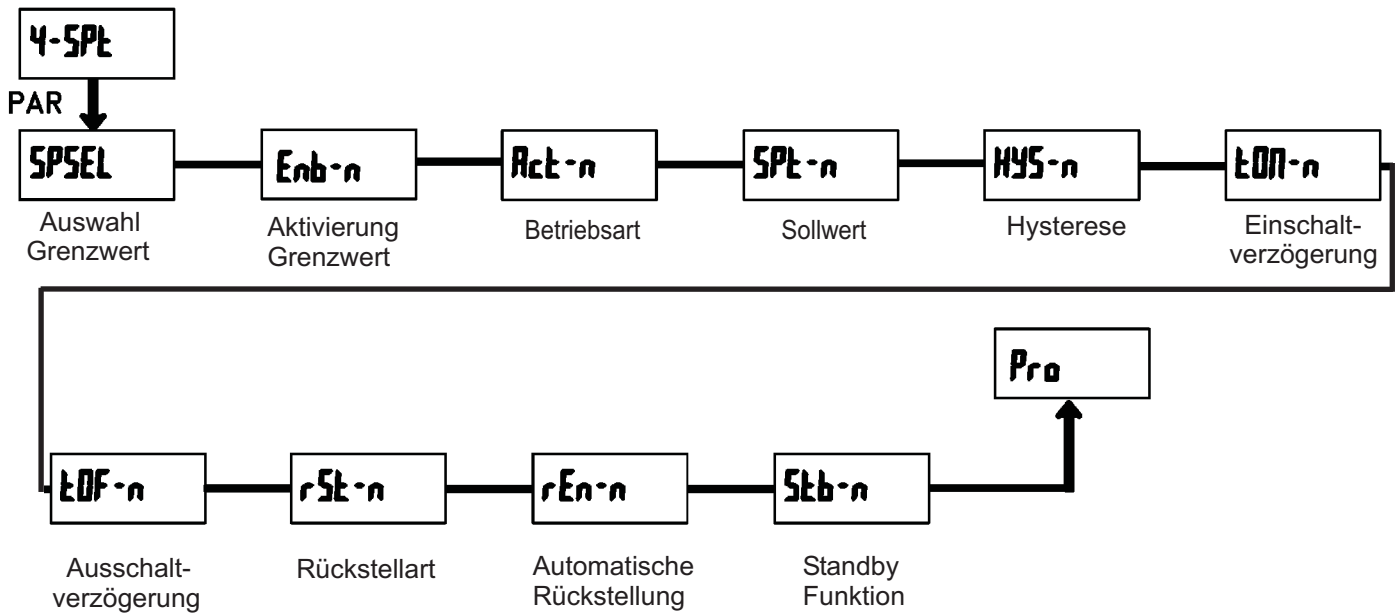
4-SPt

PAR

SPSEL

Auswahl Grenzwert

Enb-n

Aktivierung Grenzwert

Act-n

Betriebsart

SPt-n

Sollwert

HYS-n

Hysterese

tOn-n

Einschaltverzögerung

tOF-n

Ausschaltverzögerung

rSt-n

Rückstellart

rEn-n

Automatische Rückstellung

Stb-n

Standby Funktion

Pro